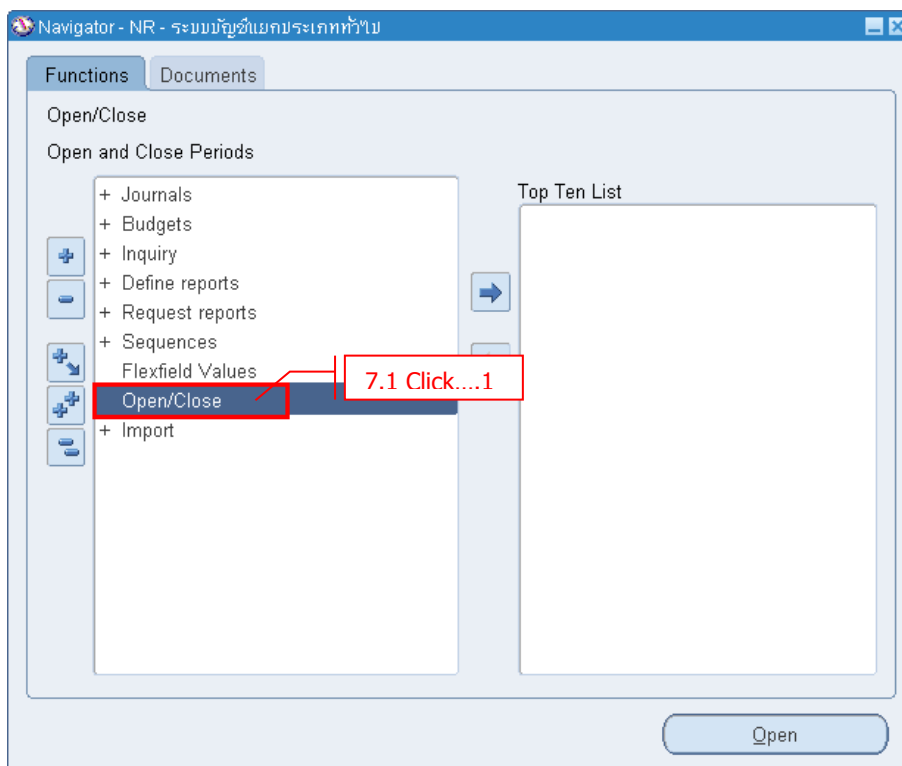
Navigator - NR - ระบบบัญชีแยกประเภททั่วไป

Functions
Documents

Open/Close

Open and Close Periods

+ Journals
+ Budgets
+ Inquiry
+ Define reports
+ Request reports
+ Sequences
Flexfield Values
Open/Close
+ Import

7.1 Click....1

Top Ten List

Open